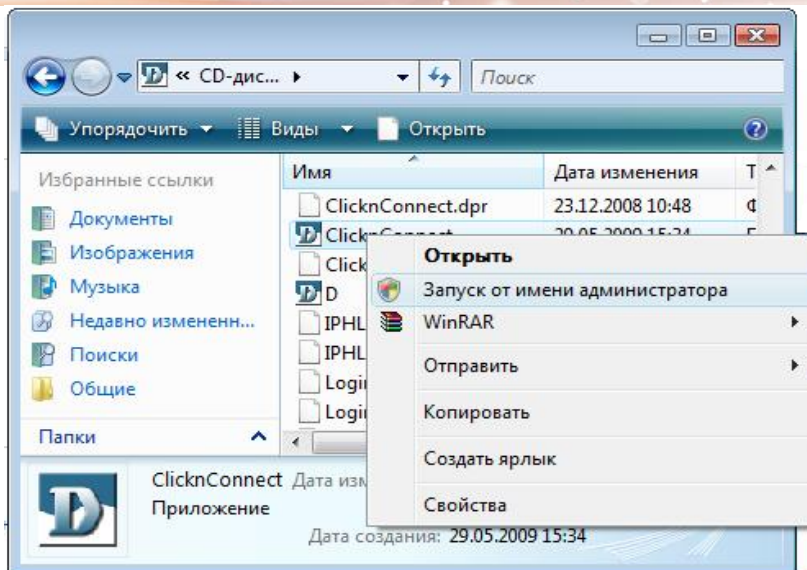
« CD-дис... ▸

Поиск

Упорядочить ▾ Виды ▾ Открыть

Избранные ссылки

Документы

Изображения

Музыка

Недавно измененн...

Поиски

Общие

Папки

| Имя | Дата изменения | Т |
|---|---|---|
| ClicknConnect.dpr | 23.12.2008 10:48 | Ф |
| ClicknConnect | 29.05.2009 15:34 | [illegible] |
| Click | | |
| D | | |
| IPHL | | |
| IPHL | | |
| Login | | |
| Login | | |

Открыть

Запуск от имени администратора

WinRAR

Отправить

Копировать

Создать ярлык

Свойства

ClicknConnect Дата изм

Приложение

Дата создания: 29.05.2009 15:34